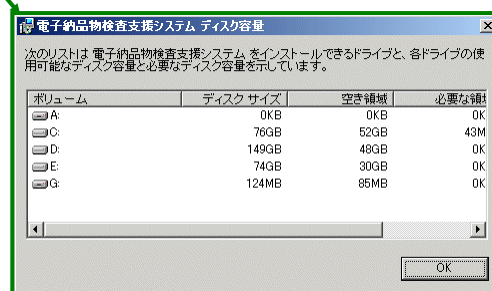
電子納品物検査支援システム ディスク容量

次のリストは 電子納品物検査支援システム をインストールできるドライブと、各ドライブの使用可能なディスク容量と必要なディスク容量を示しています。

| ボリューム | ディスク サイズ | 空き領域 | 必要な領 |
|---|---|---|---|
| A: | 0KB | 0KB | 0K |
| C: | 76GB | 52GB | 43M |
| D: | 149GB | 48GB | 0K |
| E: | 74GB | 30GB | 0K |
| G: | 124MB | 85MB | 0K |

OK